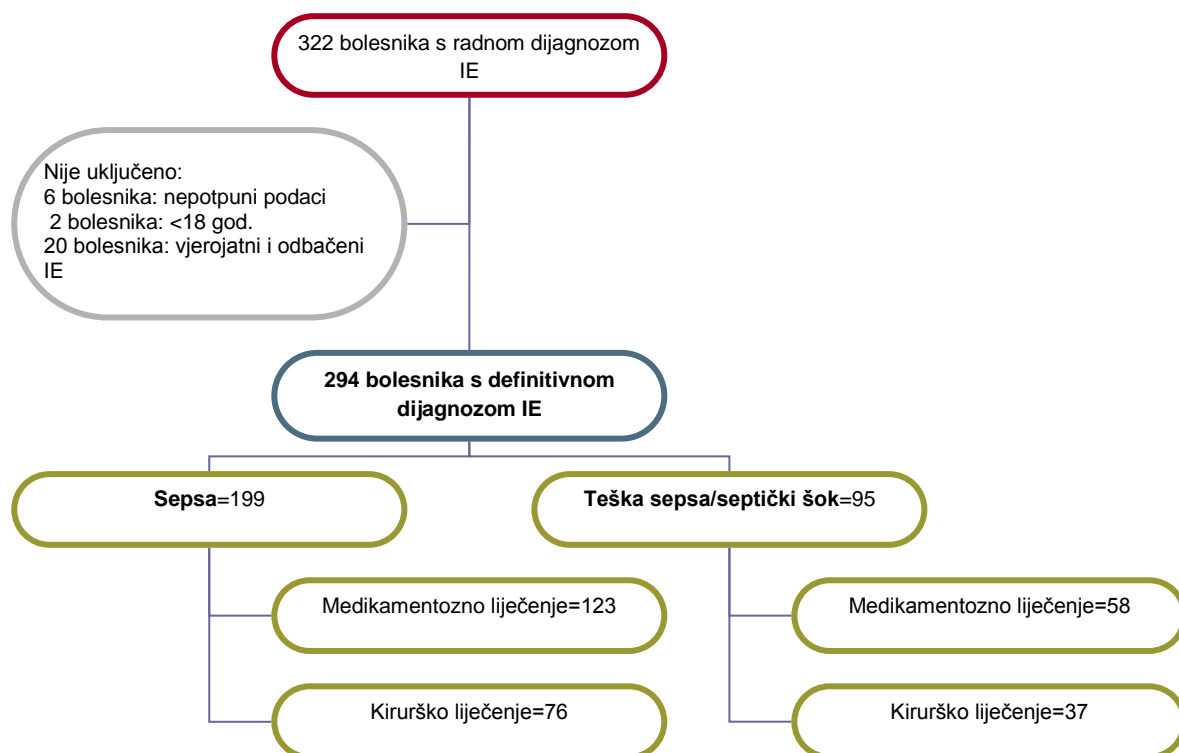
322 bolesnika s radnom dijagnozom IE

Nije uključeno:
6 bolesnika: nepotpuni podaci
2 bolesnika: <18 god.
20 bolesnika: vjerojatni i odbačeni IE

294 bolesnika s definitivnom dijagnozom IE

Sepsa=199

Teška sepsa/septički šok=95

Medikamentozno liječenje=123

Kirurško liječenje=76

Medikamentozno liječenje=58

Kirurško liječenje=37